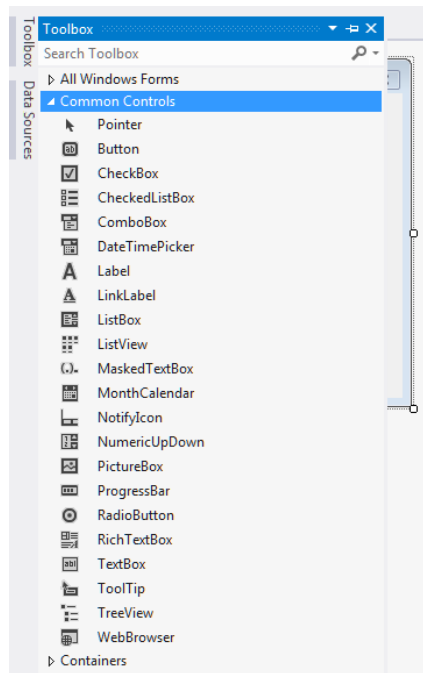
Toolbox
Data Sources

Toolbox

Search Toolbox

▷ All Windows Forms
◢ Common Controls

Pointer
Button
CheckBox
CheckedListBox
ComboBox
DateTimePicker
Label
LinkLabel
ListBox
ListView
MaskedTextBox
MonthCalendar
NotifyIcon
NumericUpDown
PictureBox
ProgressBar
RadioButton
RichTextBox
TextBox
ToolTip
TreeView
WebBrowser

▷ Containers